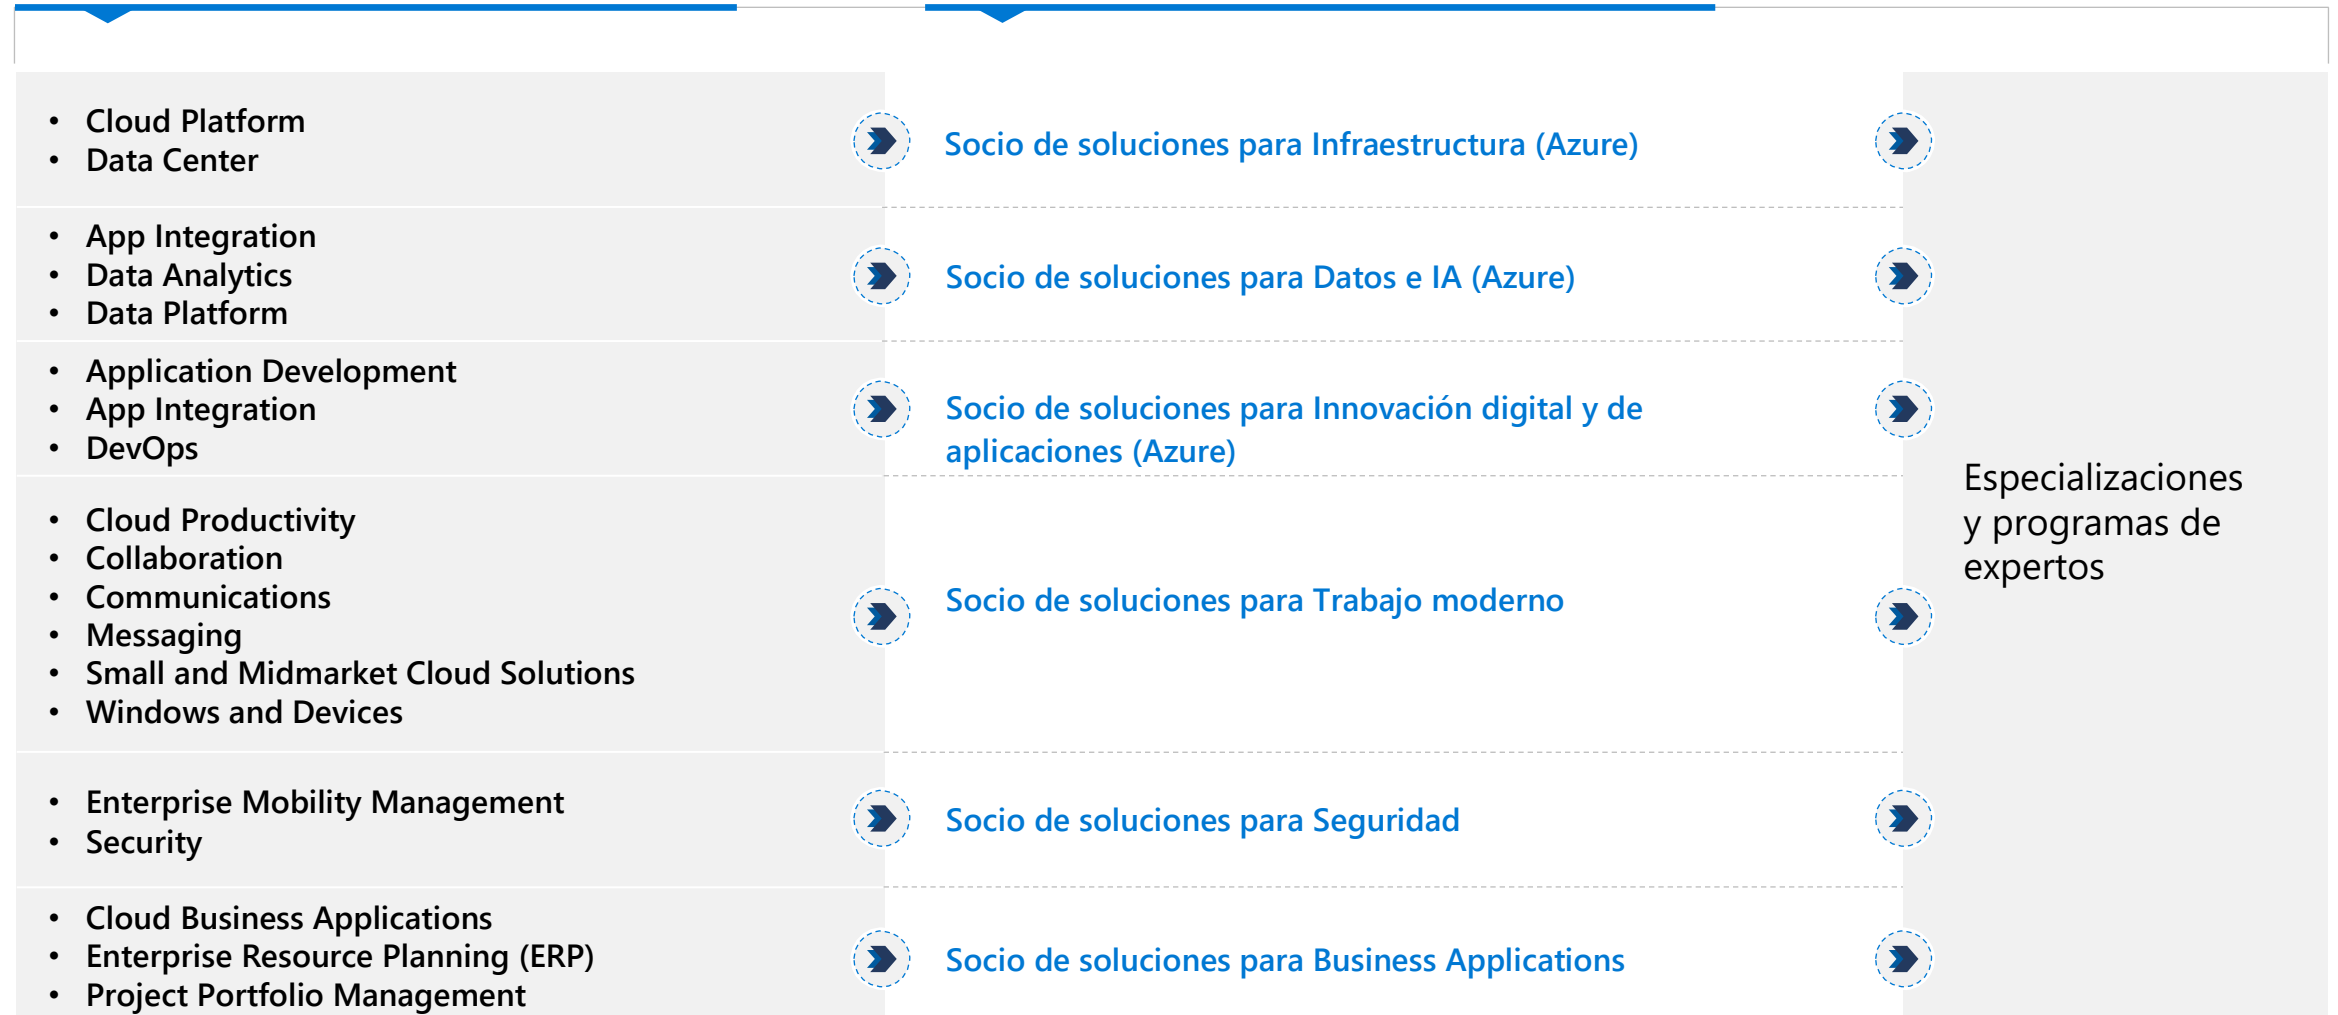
- Cloud Platform
- Data Center

Socio de soluciones para Infraestructura (Azure)

- App Integration
- Data Analytics
- Data Platform

Socio de soluciones para Datos e IA (Azure)

- Application Development
- App Integration
- DevOps

Socio de soluciones para Innovación digital y de aplicaciones (Azure)

- Cloud Productivity
- Collaboration
- Communications
- Messaging
- Small and Midmarket Cloud Solutions
- Windows and Devices

Socio de soluciones para Trabajo moderno

- Enterprise Mobility Management
- Security

Socio de soluciones para Seguridad

- Cloud Business Applications
- Enterprise Resource Planning (ERP)
- Project Portfolio Management

Socio de soluciones para Business Applications

Especializaciones y programas de expertos